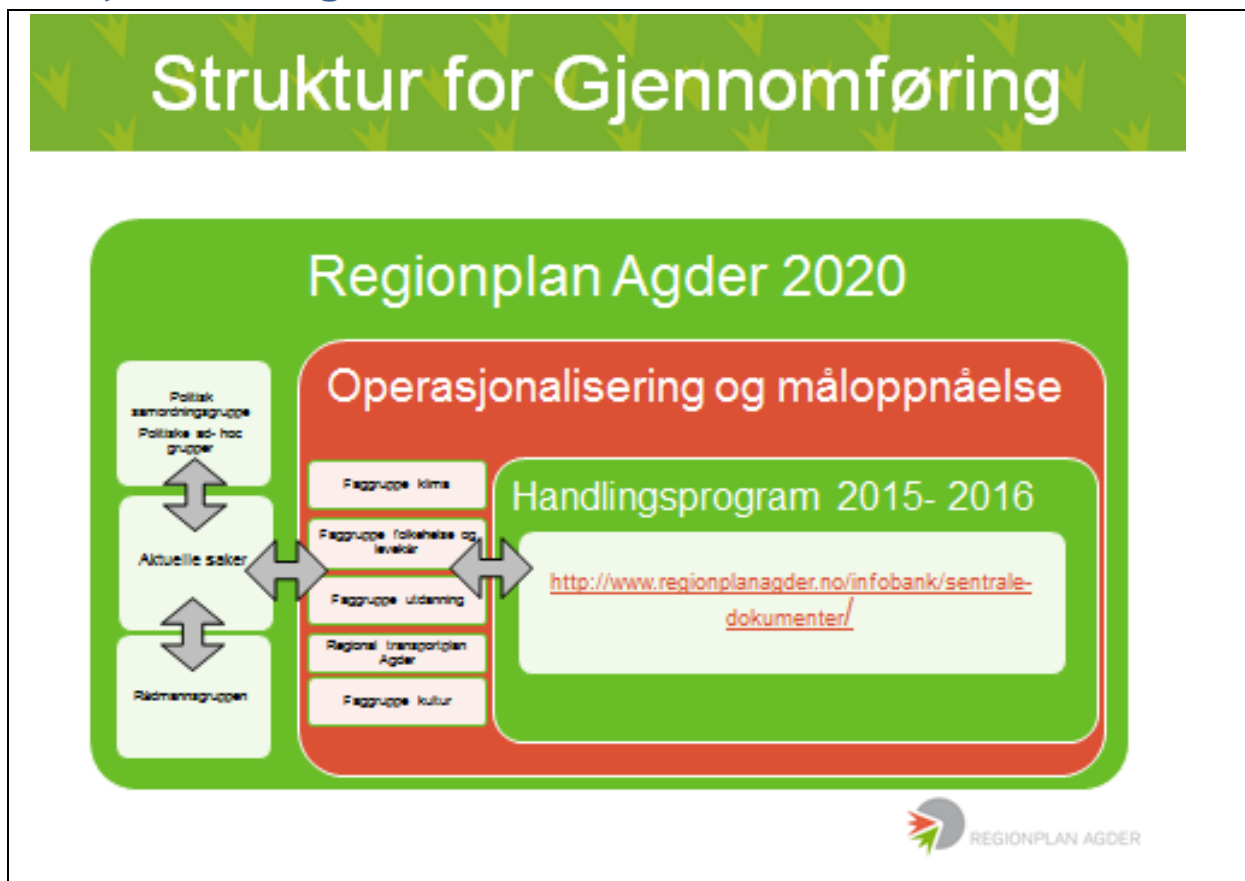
Struktur for Gjennomføring

Regionplan Agder 2020

Politisk samordningsgruppe
Politiske ad- hoc grupper

Aktuelle saker

Rådmannsgruppen

Operasjonalisering og måloppnåelse

Faggruppe klima

Faggruppe folkehelse og levekår

Faggruppe utdanning

Regional transportplan Agder

Faggruppe kultur

Handlingsprogram 2015- 2016

http://www.regionplanagder.no/infobank/sentrale-dokumenter/

REGIONPLAN AGDER